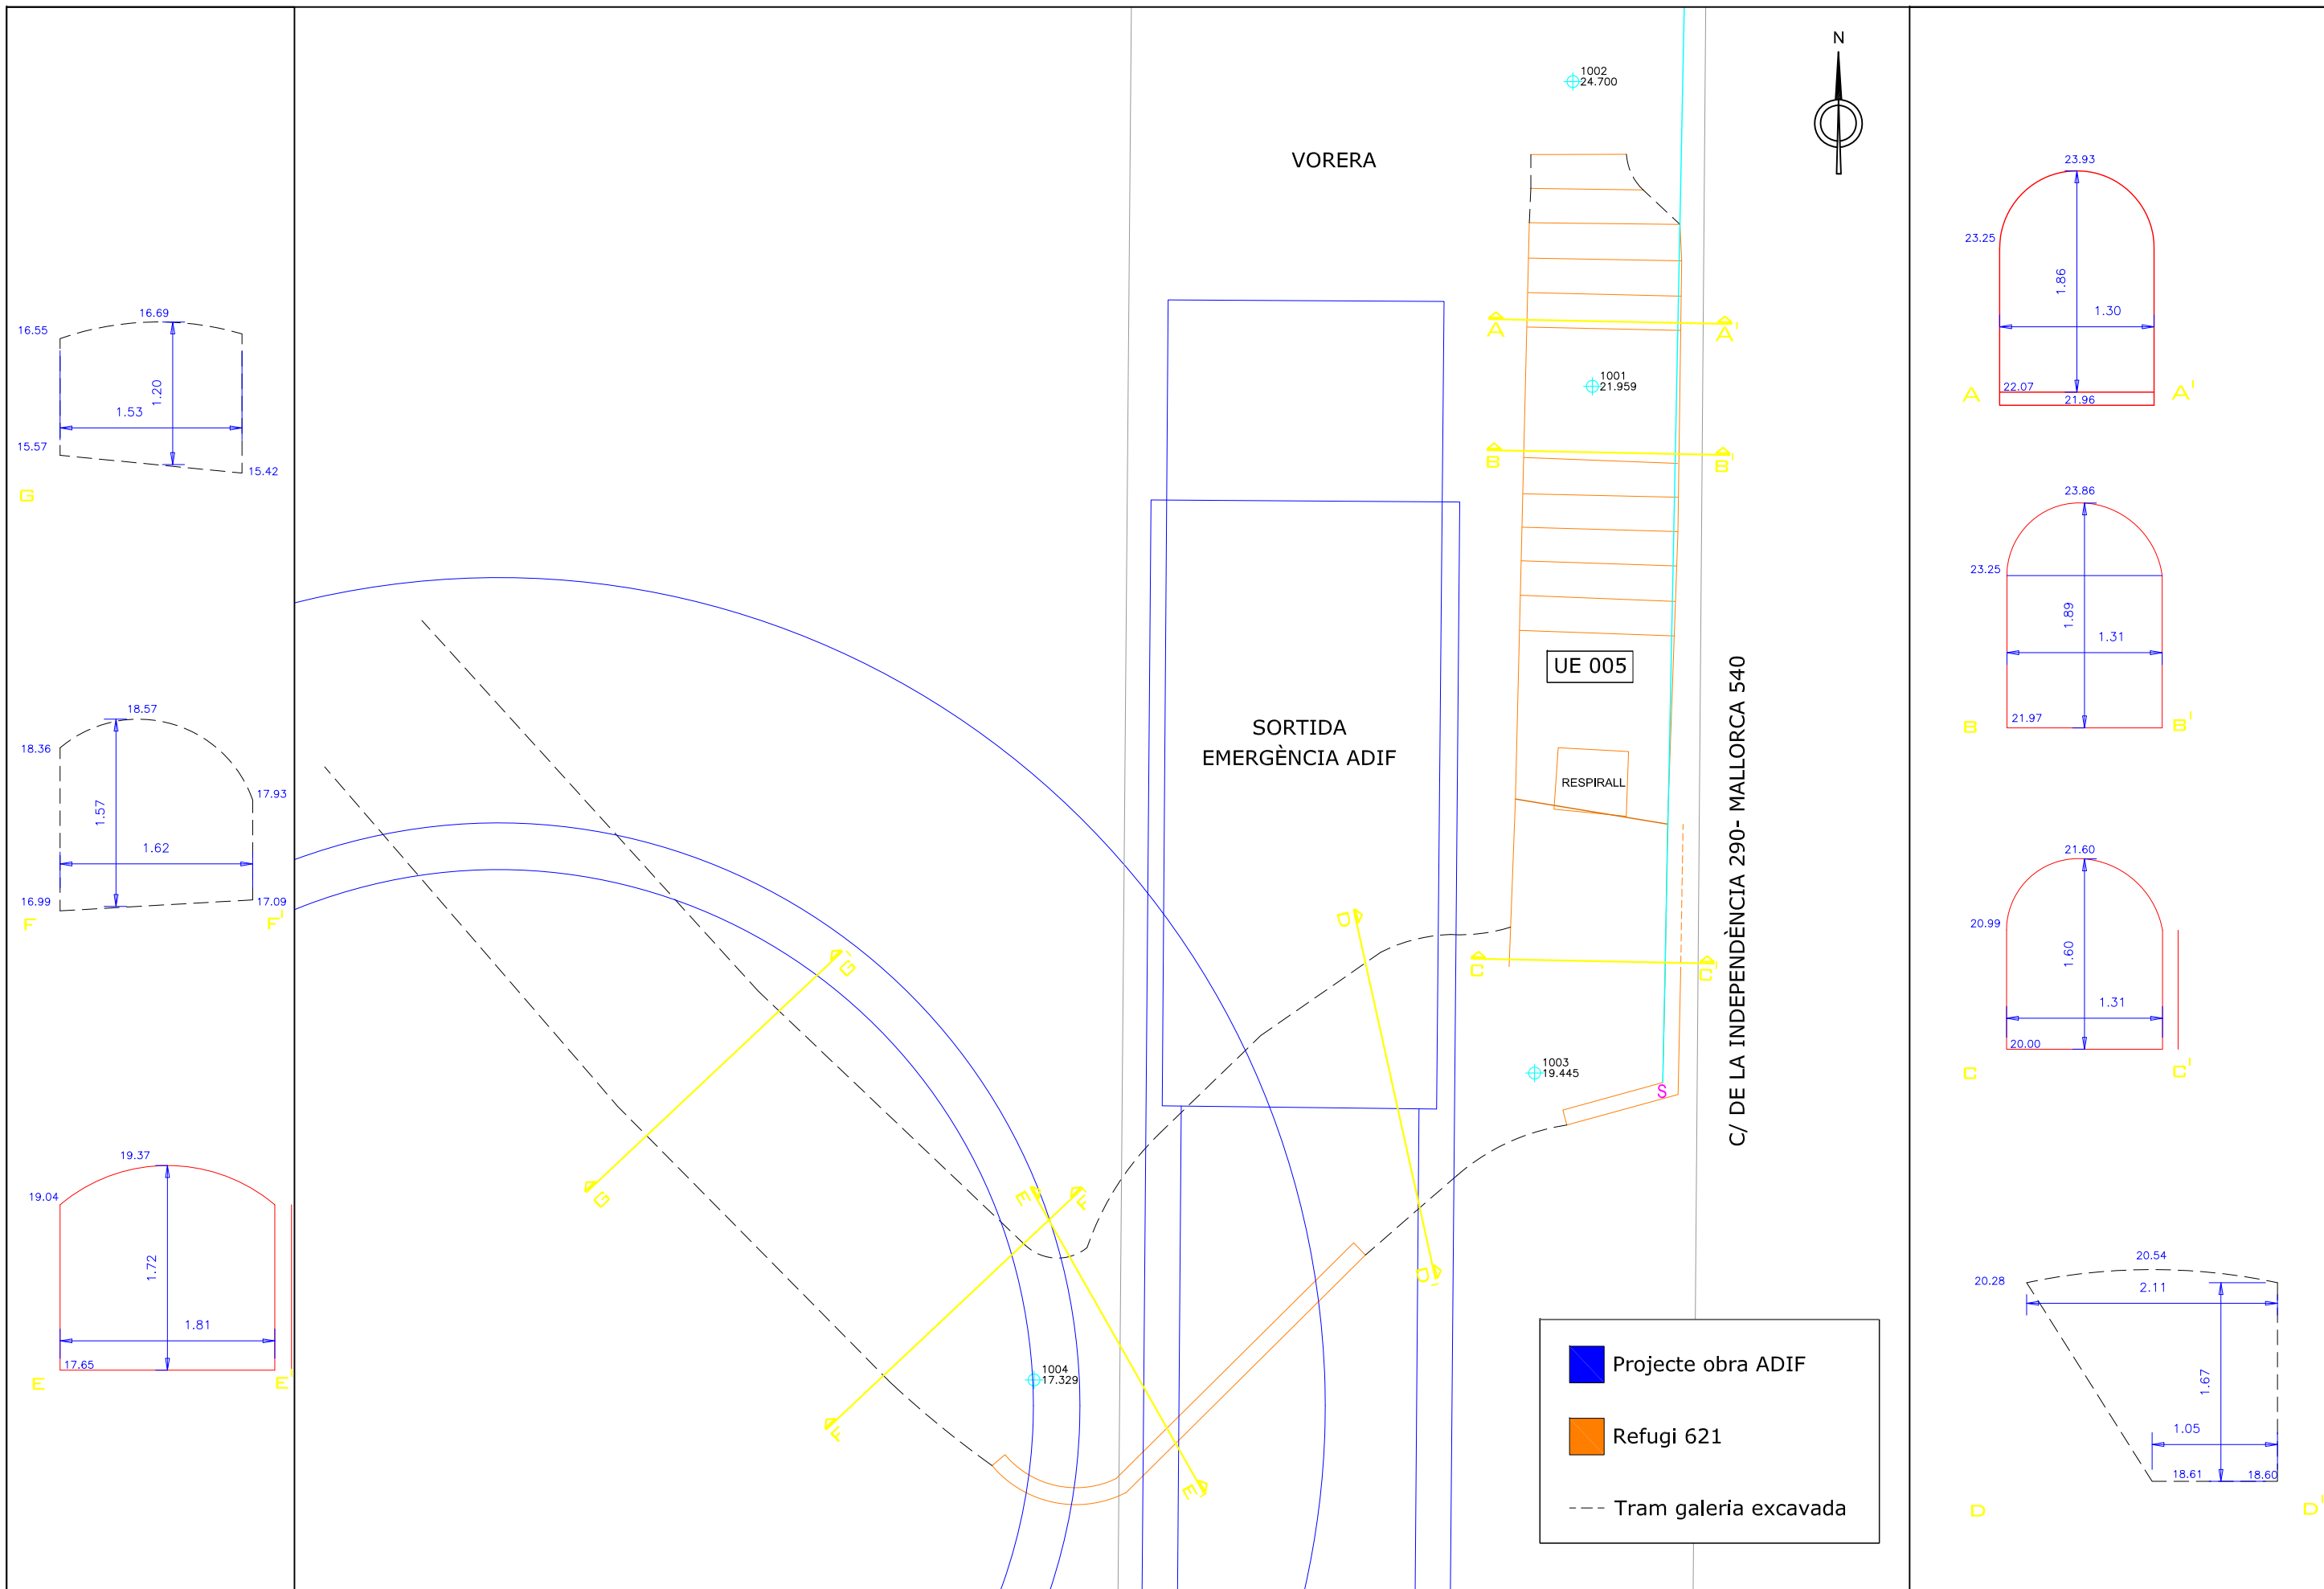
16.69
16.55
1.20
1.53
15.57
15.42
G

18.57
18.36
17.93
1.57
1.62
16.99
17.09
F
F'

19.37
19.04
1.72
1.81
17.65
E
E'

VORERA

1002
24.700

N

A
A'

1001
21.959

B
B'

SORTIDA
EMERGÈNCIA ADIF

UE 005

RESPIRALL

C/ DE LA INDEPENDÈNCIA 290- MALLORCA 540

C
C'

D
D'

G
G'

E
E'

F
F'

1003
19.445

S

1004
17.329

Projecte obra ADIF

Refugi 621

Tram galeria excavada

23.93
23.25
1.86
1.30
22.07
21.96
A
A'

23.86
23.25
1.89
1.31
21.97
B
B'

21.60
20.99
1.60
1.31
20.00
C
C'

20.54
20.28
2.11
1.67
1.05
18.61
18.60
D
D'